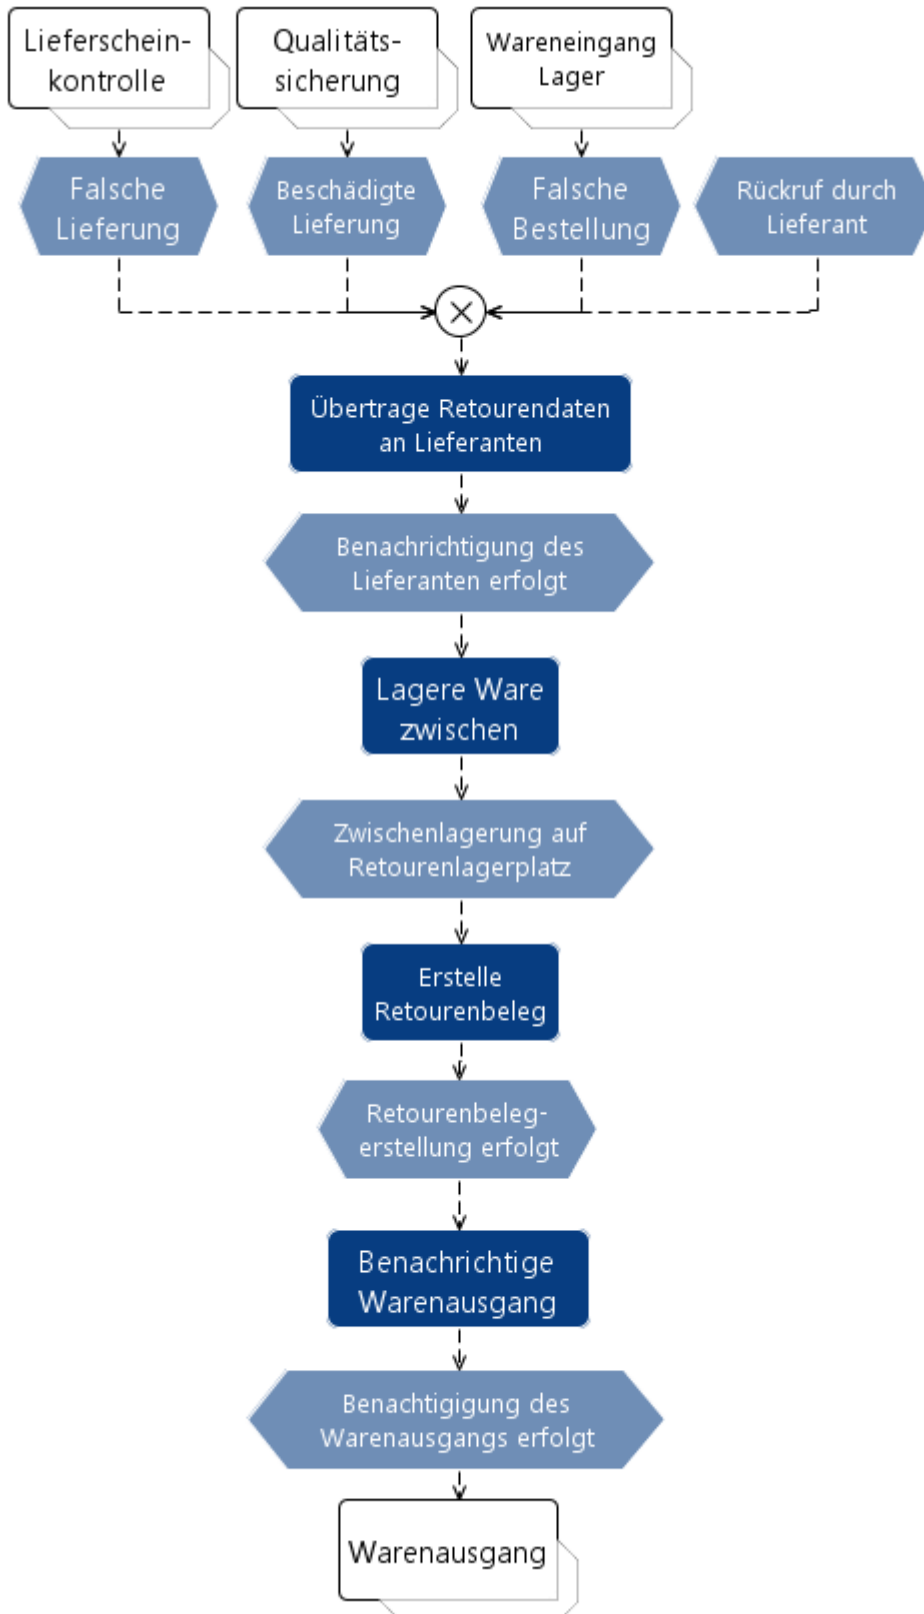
Lieferscheinkontrolle

Qualitätssicherung

Wareneingang Lager

Falsche Lieferung

Beschädigte Lieferung

Falsche Bestellung

Rückruf durch Lieferant

Übertrage Retourendaten an Lieferanten

Benachrichtigung des Lieferanten erfolgt

Lagere Ware zwischen

Zwischenlagerung auf Retourenlagerplatz

Erstelle Retourenbeleg

Retourenbelegerstellung erfolgt

Benachrichtige Warenausgang

Benachtigigung des Warenausgangs erfolgt

Warenausgang